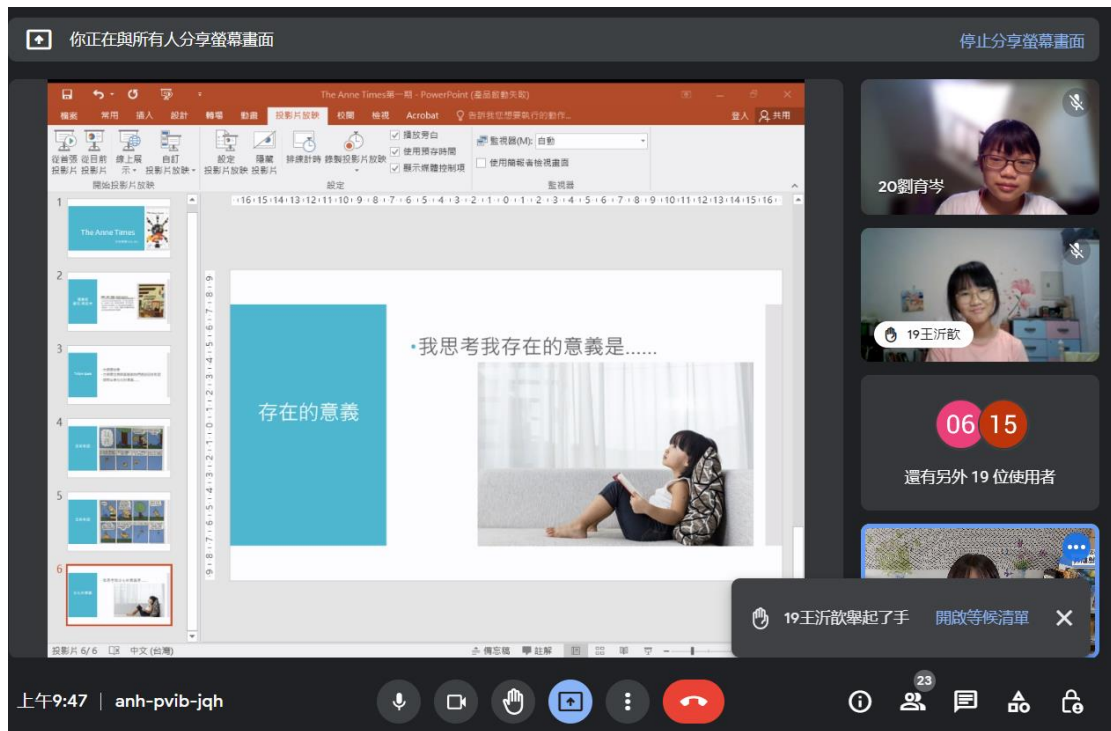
你正在與所有人分享螢幕畫面

停止分享螢幕畫面

The Anne Times第一期 - PowerPoint (產品啟動失敗)

檔案 常用 插入 設計 轉場 動畫 投影片放映 校閱 檢視 Acrobat 告訴我您想要執行的動作...

登入 共用

從首張投影片 從目前投影片 線上展示 自訂投影片放映 設定投影片放映 隱藏投影片 排練計時 錄製投影片放映 播放旁白 使用預存時間 顯示媒體控制項 監視器(M): 自動 使用簡報者檢視畫面

開始投影片放映 設定 監視器

The Anne Times

存在的意義

我思考我存在的意義是......

投影片 6/6 中文 (台灣) 備忘稿 註解

20劉育岑

19王沂歆

06 15

還有另外 19 位使用者

19王沂歆舉起了手 開啟等候清單

上午9:47 | anh-pvib-jqh

23